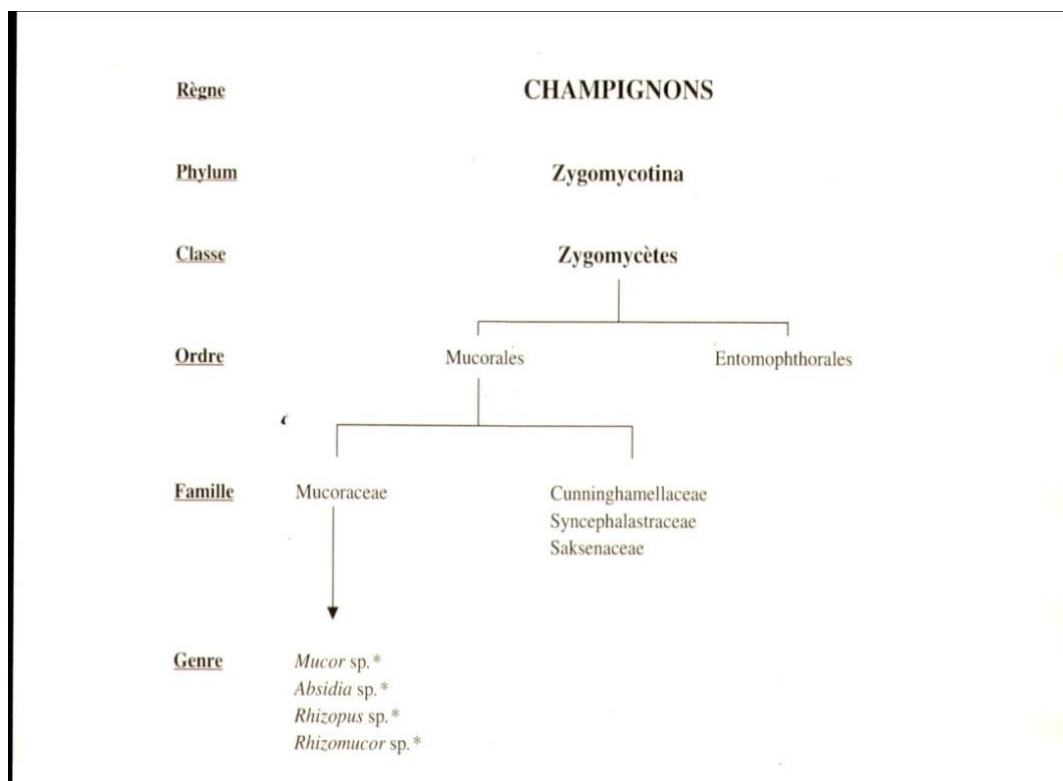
Règne CHAMPIGNONS

Phylum Zygomycotina

Classe Zygomycètes

Ordre Mucorales Entomophthorales

Famille Mucoraceae

Cunninghamellaceae
Syncephalastraceae
Saksenaceae

Genre *Mucor* sp.*
*Absidia* sp.*
*Rhizopus* sp.*
*Rhizomucor* sp.*